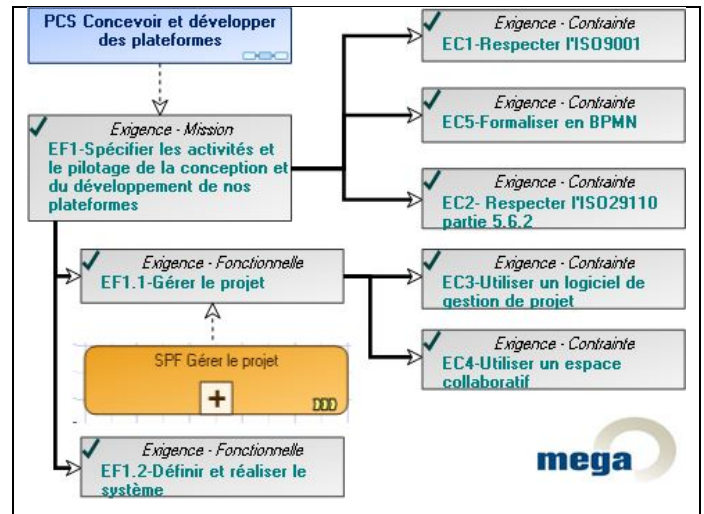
PCS Concevoir et développer des plateformes

Exigence - Mission
EF1-Spécifier les activités et le pilotage de la conception et du développement de nos plateformes

Exigence - Contrainte
EC1-Respecter l'ISO9001

Exigence - Contrainte
EC5-Formaliser en BPMN

Exigence - Contrainte
EC2- Respecter l'ISO29110 partie 5.6.2

Exigence - Fonctionnelle
EF1.1-Gérer le projet

Exigence - Contrainte
EC3-Utiliser un logiciel de gestion de projet

Exigence - Contrainte
EC4-Utiliser un espace collaboratif

SPF Gérer le projet

+

Exigence - Fonctionnelle
EF1.2-Définir et réaliser le système

mega